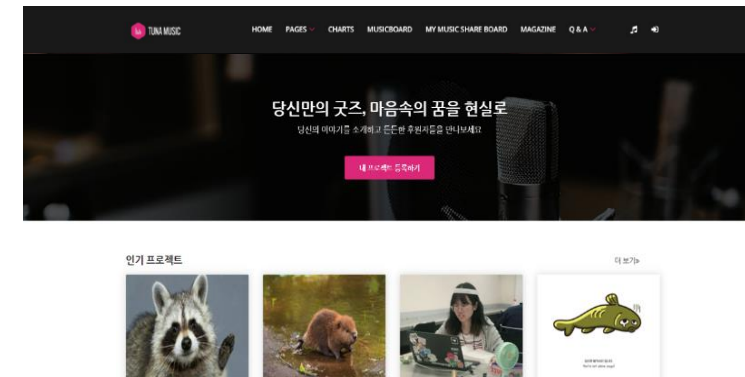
TUNA MUSIC

HOME PAGES CHARTS MUSICBOARD MY MUSIC SHARE BOARD MAGAZINE Q & A

당신만의 굿즈, 마음속의 꿈을 현실로

당신의 이야기를 소개하고 든든한 후원자들을 만나보세요

내 프로젝트 등록하기

인기 프로젝트

더 보기▷

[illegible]